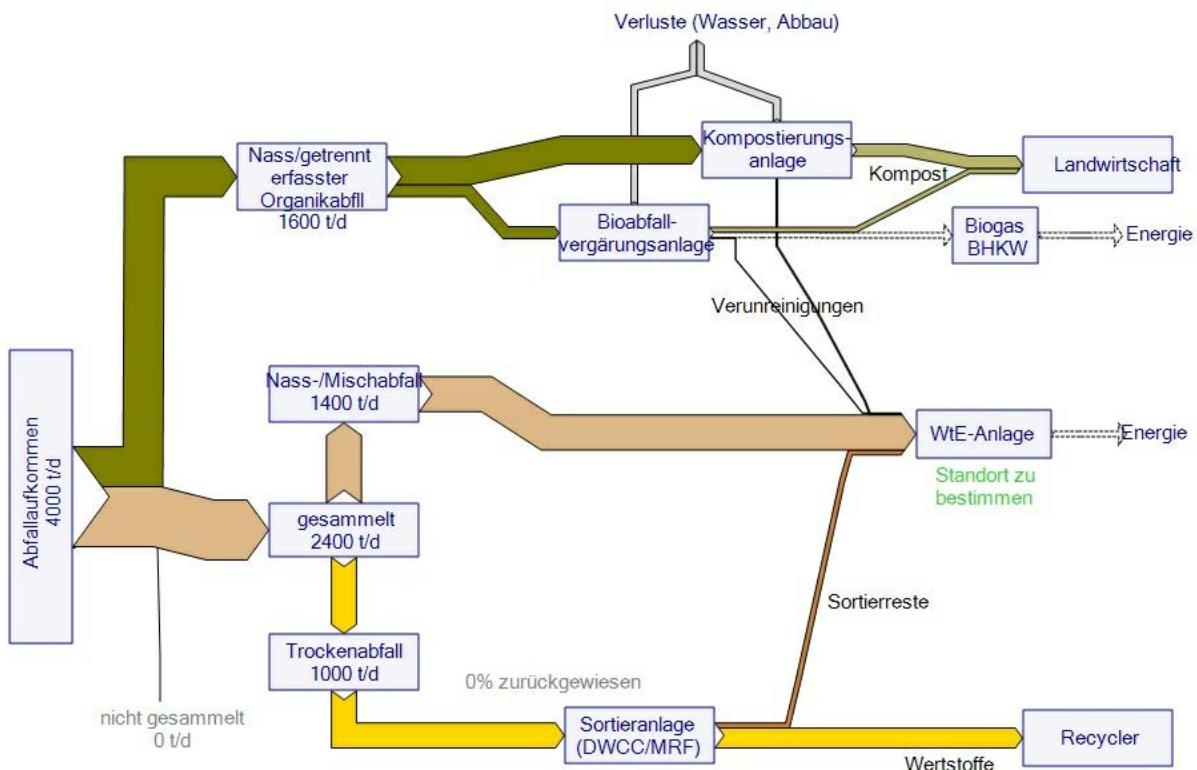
Verluste (Wasser, Abbau)

Nass/getrennt erfasster Organikabfll 1600 t/d

Kompostierungsanlage

Landwirtschaft

Kompost

Bioabfallvergärungsanlage

Biogas BHKW

Energie

Verunreinigungen

Abfallaufkommen 4000 t/d

Nass-/Mischabfall 1400 t/d

WtE-Anlage

Energie

Standort zu bestimmen

gesammelt 2400 t/d

Sortierreste

Trockenabfall 1000 t/d

0% zurückgewiesen

nicht gesammelt 0 t/d

Sortieranlage (DWCC/MRF)

Recycler

Wertstoffe